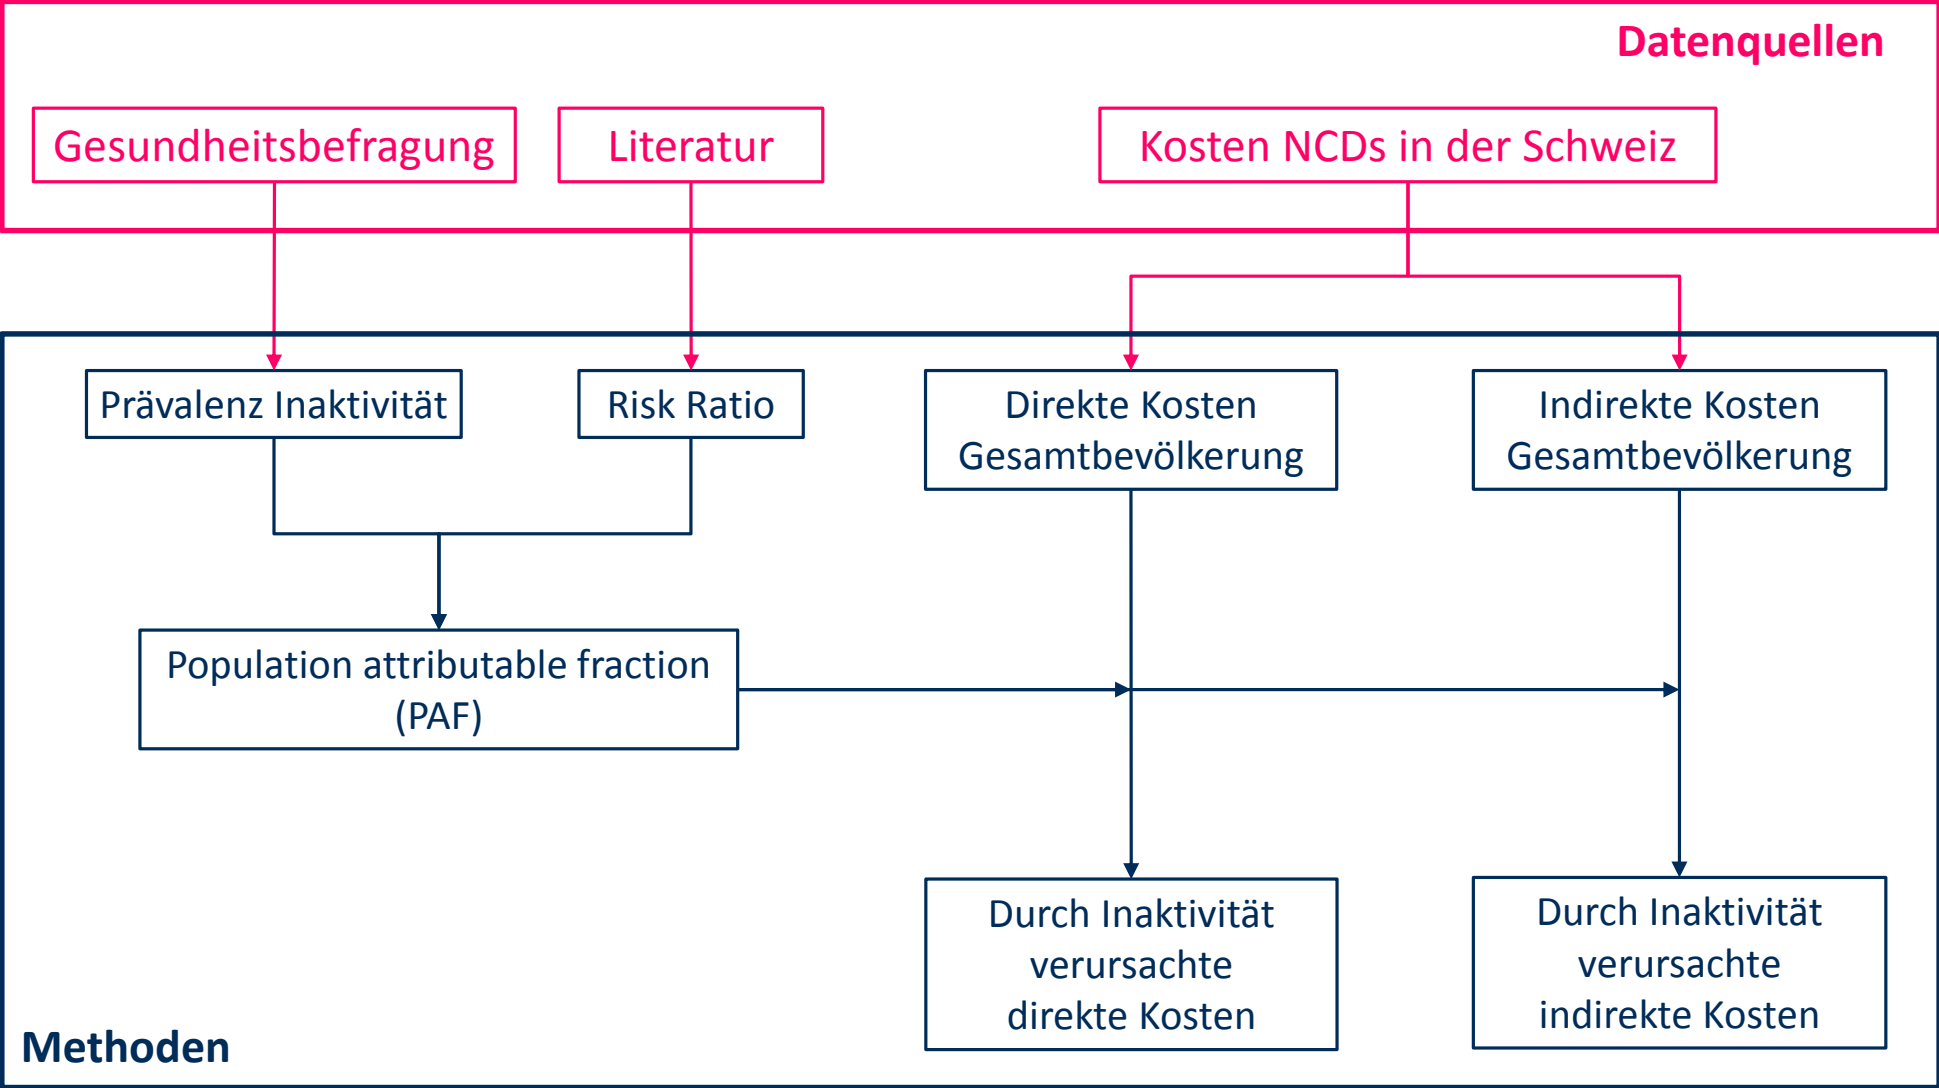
Datenquellen

Gesundheitsbefragung

Literatur

Kosten NCDs in der Schweiz

Prävalenz Inaktivität

Risk Ratio

Direkte Kosten Gesamtbevölkerung

Indirekte Kosten Gesamtbevölkerung

Population attributable fraction (PAF)

Durch Inaktivität verursachte direkte Kosten

Durch Inaktivität verursachte indirekte Kosten

Methoden